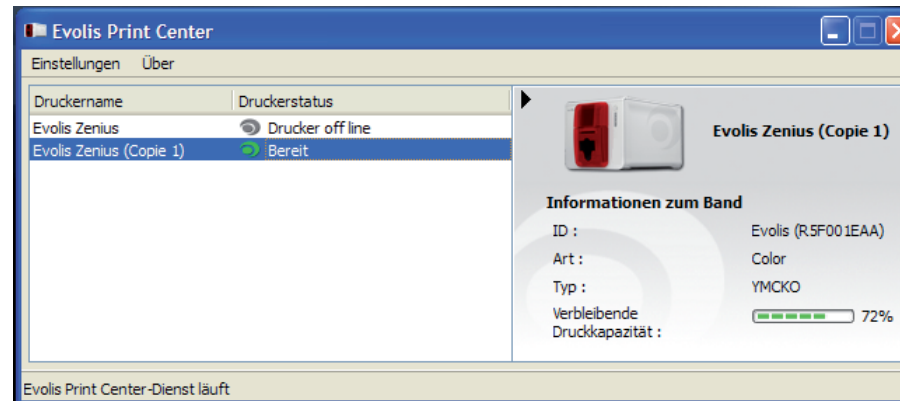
Evolis Print Center

Einstellungen Über

| Druckername | Druckerstatus |
|---|---|
| Evolis Zenius | Drucker off line |
| Evolis Zenius (Copie 1) | Bereit |

Evolis Zenius (Copie 1)

Informationen zum Band

| | |
|---|---|
| ID : | Evolis (R5F001EAA) |
| Art : | Color |
| Typ : | YMCKO |
| Verbleibende Druckkapazität : | 72% |

Evolis Print Center-Dienst läuft